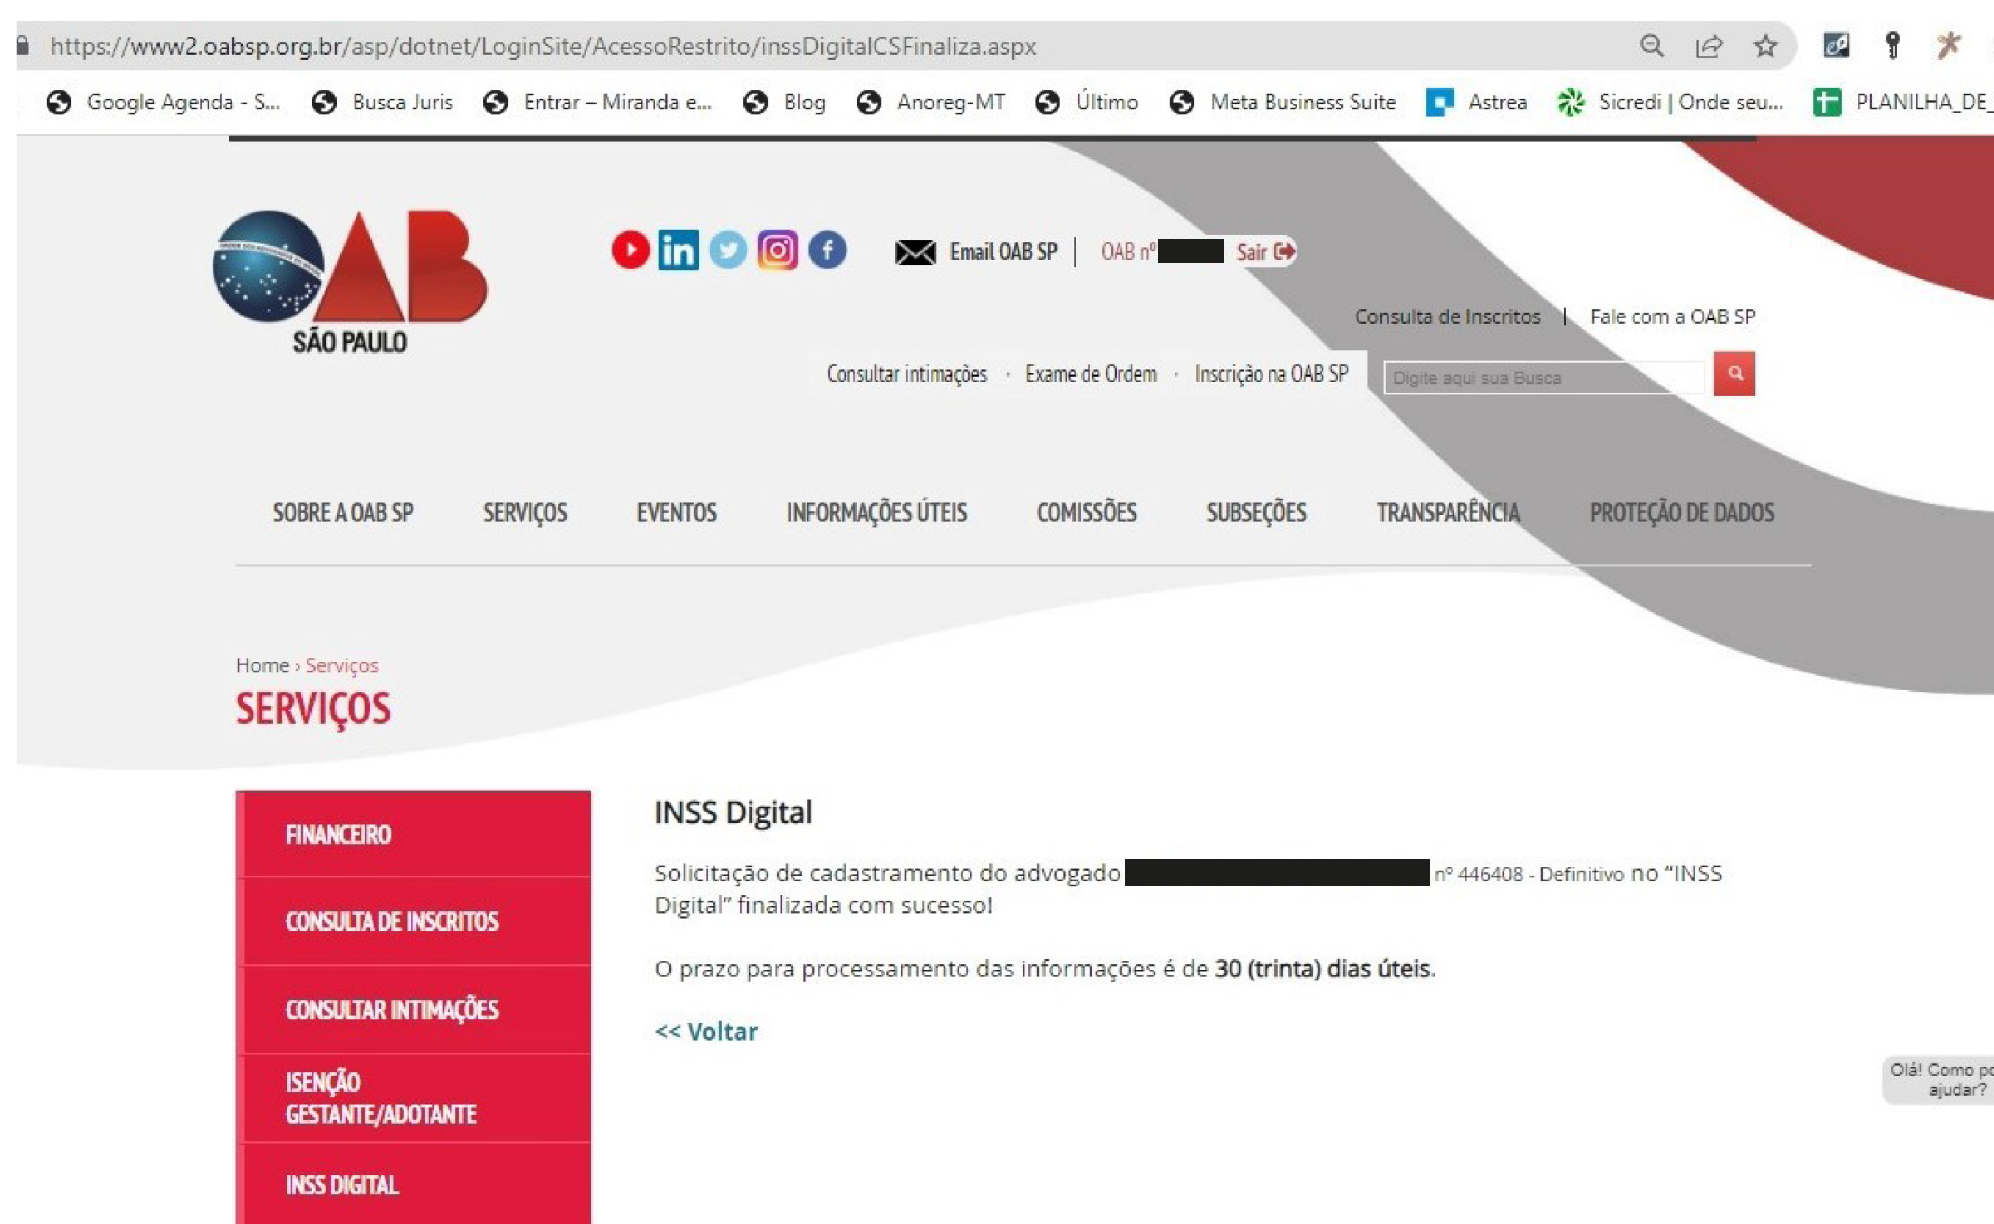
https://www2.oabsp.org.br/asp/dotnet/LoginSite/AcessoRestrito/inssDigitalCSFinaliza.aspx

Google Agenda - S... Busca Juris Entrar – Miranda e... Blog Anoreg-MT Último Meta Business Suite Astrea Sicredi | Onde seu... PLANILHA_DE_

OAB SÃO PAULO

Email OAB SP | OAB nº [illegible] Sair

Consulta de Inscritos | Fale com a OAB SP

Consultar intimações · Exame de Ordem · Inscrição na OAB SP

Digite aqui sua Busca

SOBRE A OAB SP SERVIÇOS EVENTOS INFORMAÇÕES ÚTEIS COMISSÕES SUBSEÇÕES TRANSPARÊNCIA PROTEÇÃO DE DADOS

Home › Serviços

SERVIÇOS

FINANCEIRO

CONSULTA DE INSCRITOS

CONSULTAR INTIMAÇÕES

ISENÇÃO GESTANTE/ADOTANTE

INSS DIGITAL

INSS Digital

Solicitação de cadastramento do advogado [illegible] nº 446408 - Definitivo no "INSS Digital" finalizada com sucesso!

O prazo para processamento das informações é de 30 (trinta) dias úteis.

<< Voltar

Olá! Como p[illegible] ajudar?